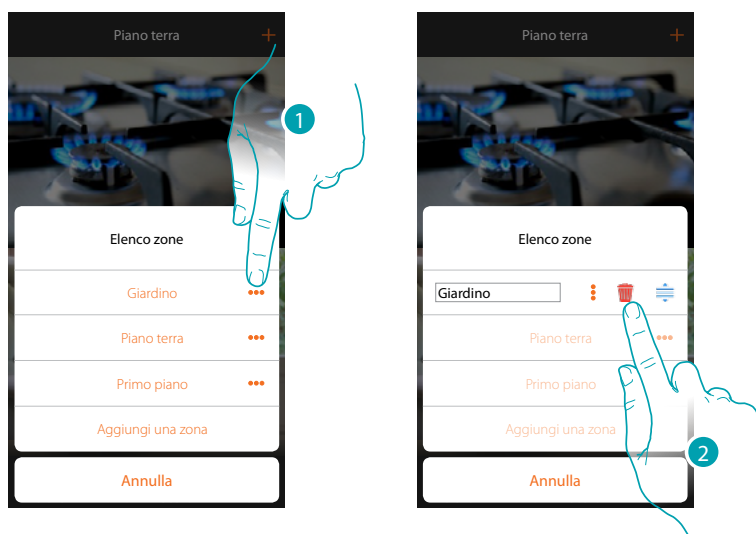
Piano terra +

1

Elenco zone

Giardino •••

Piano terra •••

Primo piano •••

Aggiungi una zona

Annulla

Piano terra +

Elenco zone

Giardino

Piano terra •••

Primo piano

Aggiungi una zona

2

Annulla